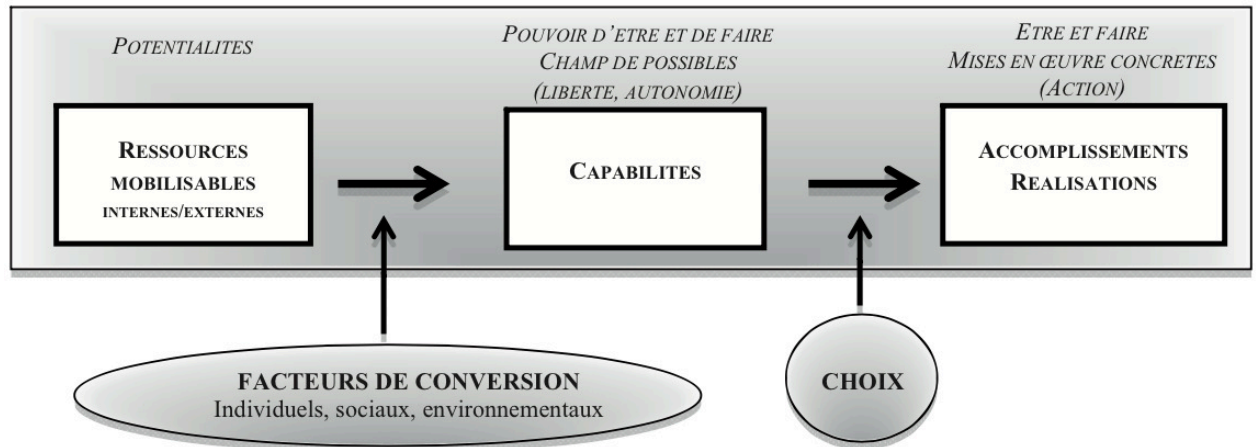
POTENTIALITES

POUVOIR D'ETRE ET DE FAIRE
CHAMP DE POSSIBLES
(LIBERTE, AUTONOMIE)

ETRE ET FAIRE
MISES EN ŒUVRE CONCRETES
(ACTION)

RESSOURCES MOBILISABLES INTERNES/EXTERNES

CAPABILITES

ACCOMPLISSEMENTS REALISATIONS

FACTEURS DE CONVERSION
Individuels, sociaux, environnementaux

CHOIX